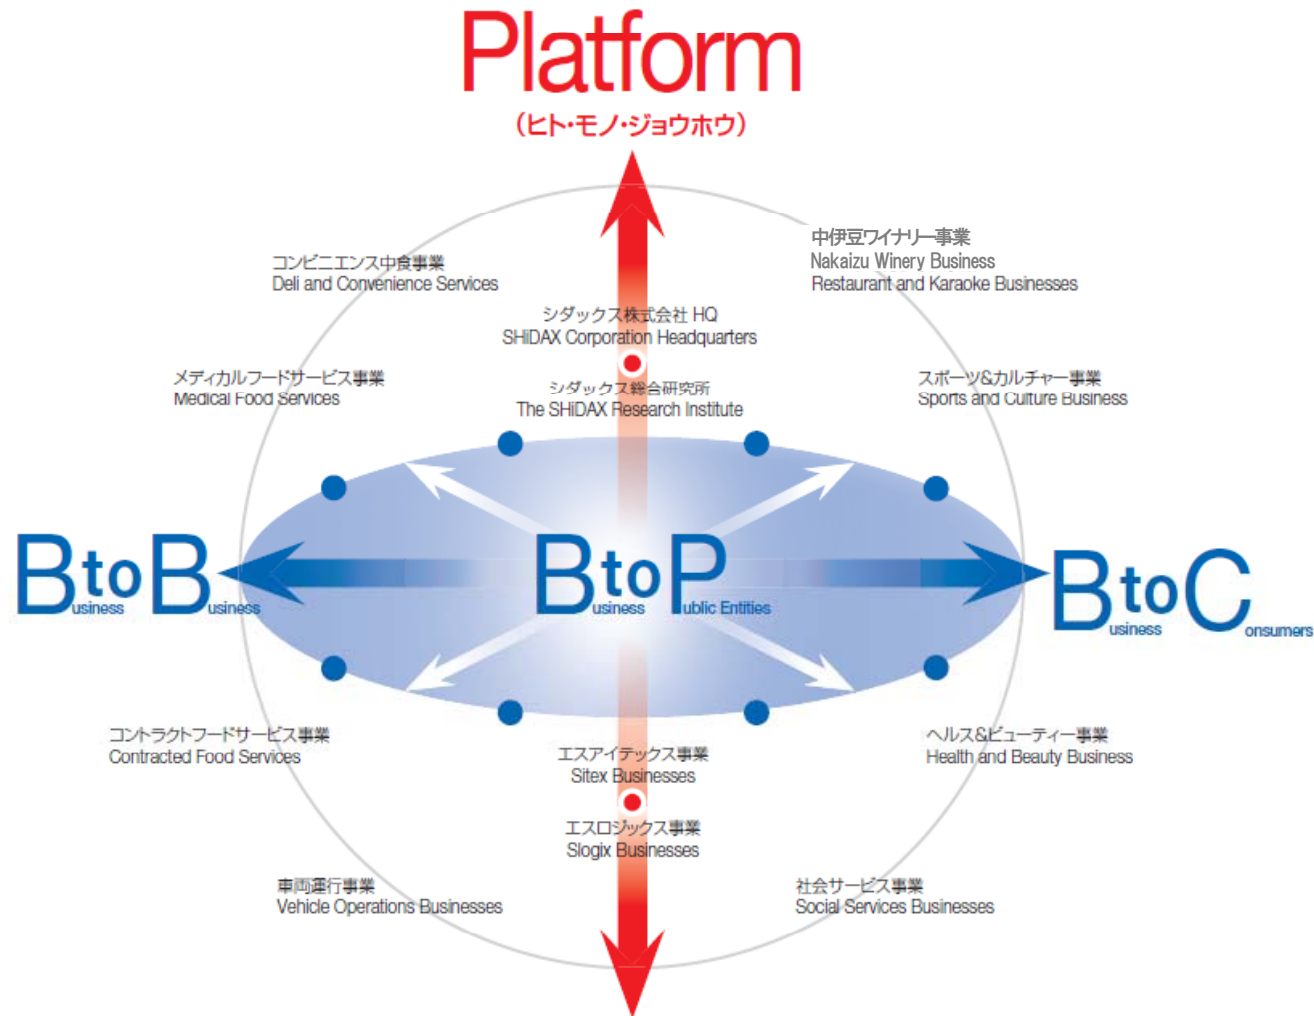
Platform
（ヒト・モノ・ジョウホウ）

コンビニエンス中食事業
Deli and Convenience Services

中伊豆ワイナリー事業
Nakaizu Winery Business
Restaurant and Karaoke Businesses

シダックス株式会社 HQ
SHiDAX Corporation Headquarters

メディカルフードサービス事業
Medical Food Services

シダックス総合研究所
The SHiDAX Research Institute

スポーツ&カルチャー事業
Sports and Culture Business

BtoB
usiness usiness

BtoP
usiness ublic Entities

BtoC
usiness onsumers

コントラクトフードサービス事業
Contracted Food Services

エスアイテックス事業
Sitex Businesses

ヘルス&ビューティー事業
Health and Beauty Business

エスロジックス事業
Slogix Businesses

車両運行事業
Vehicle Operations Businesses

社会サービス事業
Social Services Businesses